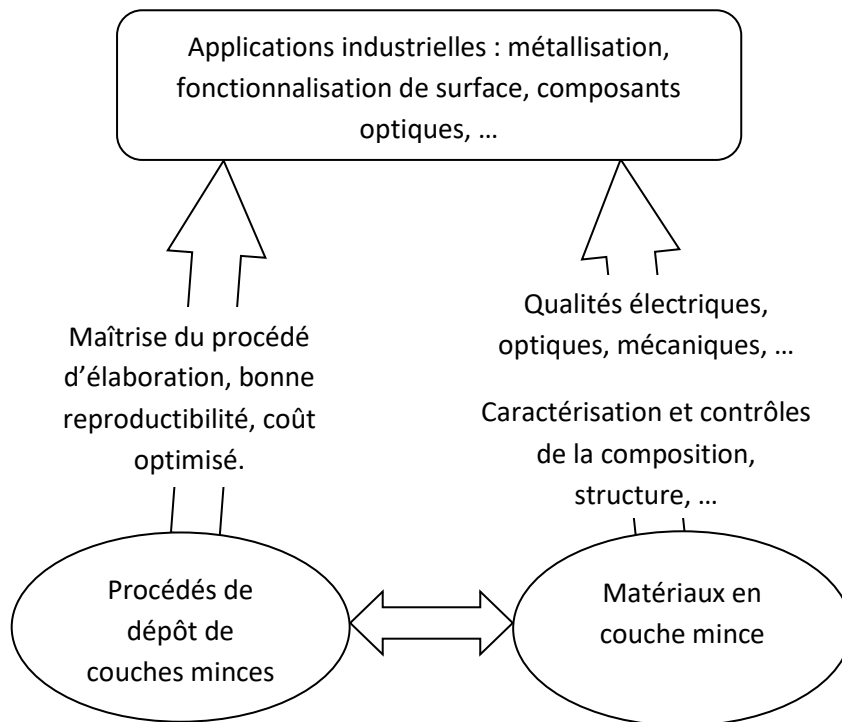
Applications industrielles : métallisation, fonctionnalisation de surface, composants optiques, …

Maîtrise du procédé d'élaboration, bonne reproductibilité, coût optimisé.

Qualités électriques, optiques, mécaniques, …

Caractérisation et contrôles de la composition, structure, …

Procédés de dépôt de couches minces

Matériaux en couche mince